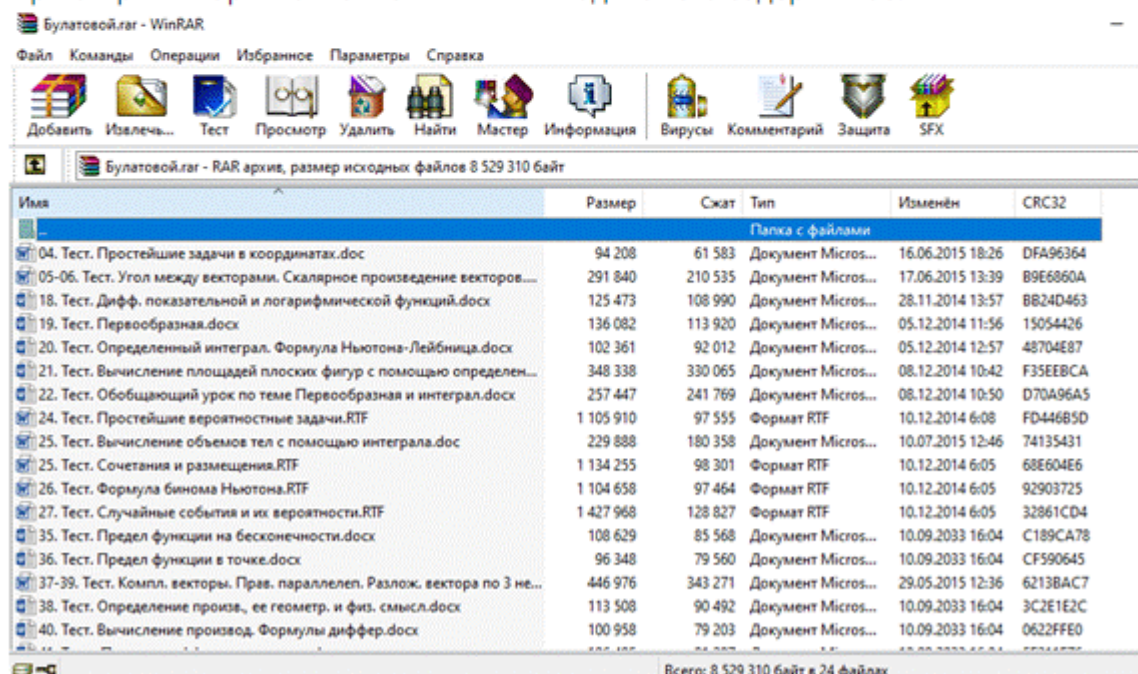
Булатовой.rar - WinRAR

Файл Команды Операции Избранное Параметры Справка

Добавить Извлечь... Тест Просмотр Удалить Найти Мастер Информация Вирусы Комментарий Защита SFX

Булатовой.rar - RAR архив, размер исходных файлов 8 529 310 байт

| Имя | Размер | Сжат | Тип | Изменён | CRC32 |
|---|---|---|---|---|---|
| .. | | | Папка с файлами | | |
| 04. Тест. Простейшие задачи в координатах.doc | 94 208 | 61 583 | Документ Micros... | 16.06.2015 18:26 | DFA96364 |
| 05-06. Тест. Угол между векторами. Скалярное произведение векторов... | 291 840 | 210 535 | Документ Micros... | 17.06.2015 13:39 | B9E6860A |
| 18. Тест. Дифф. показательной и логарифмической функций.docx | 125 473 | 108 990 | Документ Micros... | 28.11.2014 13:57 | BB24D463 |
| 19. Тест. Первообразная.docx | 136 082 | 113 920 | Документ Micros... | 05.12.2014 11:56 | 15054426 |
| 20. Тест. Определенный интеграл. Формула Ньютона-Лейбница.docx | 102 361 | 92 012 | Документ Micros... | 05.12.2014 12:57 | 48704E87 |
| 21. Тест. Вычисление площадей плоских фигур с помощью определен... | 348 338 | 330 065 | Документ Micros... | 08.12.2014 10:42 | F35EEBCA |
| 22. Тест. Обобщающий урок по теме Первообразная и интеграл.docx | 257 447 | 241 769 | Документ Micros... | 08.12.2014 10:50 | D70A96A5 |
| 24. Тест. Простейшие вероятностные задачи.RTF | 1 105 910 | 97 555 | Формат RTF | 10.12.2014 6:08 | FD446B5D |
| 25. Тест. Вычисление объемов тел с помощью интеграла.doc | 229 888 | 180 358 | Документ Micros... | 10.07.2015 12:46 | 74135431 |
| 25. Тест. Сочетания и размещения.RTF | 1 134 255 | 98 301 | Формат RTF | 10.12.2014 6:05 | 68E604E6 |
| 26. Тест. Формула бинома Ньютона.RTF | 1 104 658 | 97 464 | Формат RTF | 10.12.2014 6:05 | 92903725 |
| 27. Тест. Случайные события и их вероятности.RTF | 1 427 968 | 128 827 | Формат RTF | 10.12.2014 6:05 | 32861CD4 |
| 35. Тест. Предел функции на бесконечности.docx | 108 629 | 85 568 | Документ Micros... | 10.09.2033 16:04 | C189CA78 |
| 36. Тест. Предел функции в точке.docx | 96 348 | 79 560 | Документ Micros... | 10.09.2033 16:04 | CF590645 |
| 37-39. Тест. Компл. векторы. Прав. параллелеп. Разлож. вектора по 3 не... | 446 976 | 343 271 | Документ Micros... | 29.05.2015 12:36 | 6213BAC7 |
| 38. Тест. Определение произв., ее геометр. и физ. смысл.docx | 113 508 | 90 492 | Документ Micros... | 10.09.2033 16:04 | 3C2E1E2C |
| 40. Тест. Вычисление производ. Формулы диффер.docx | 100 958 | 79 203 | Документ Micros... | 10.09.2033 16:04 | 0622FFE0 |

Всего: 8 529 310 байт в 24 файлах